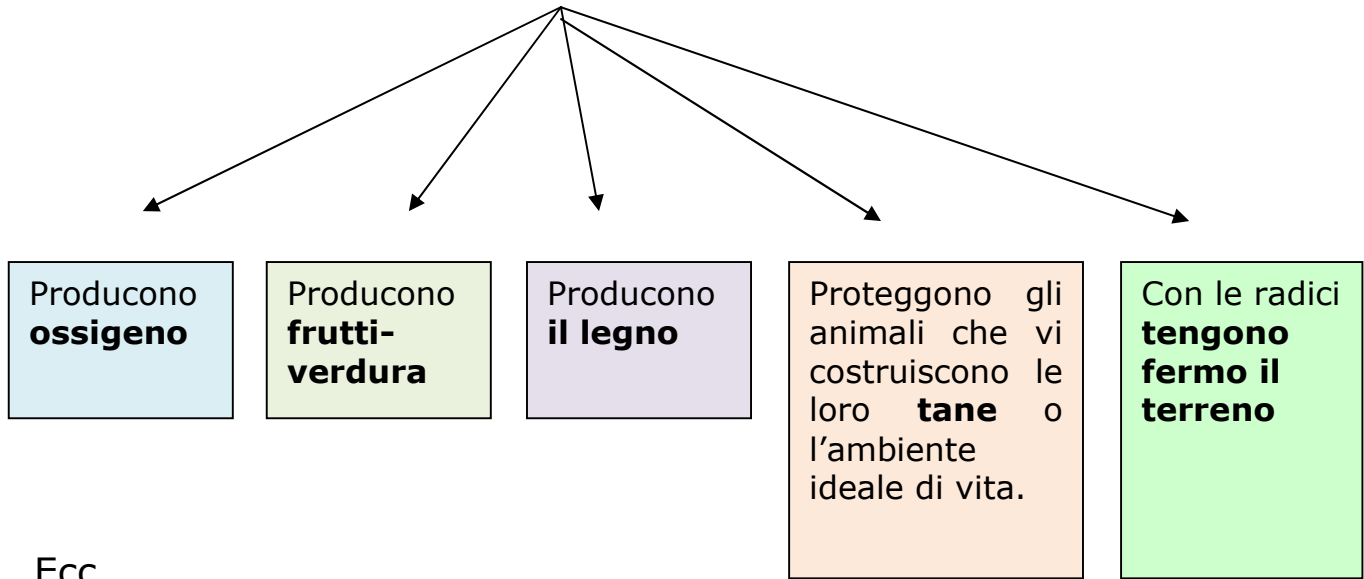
Producono **ossigeno**

Producono **frutti-verdura**

Producono **il legno**

Proteggono gli animali che vi costruiscono le loro **tane** o l'ambiente ideale di vita.

Con le radici **tengono fermo il terreno**

Ecc